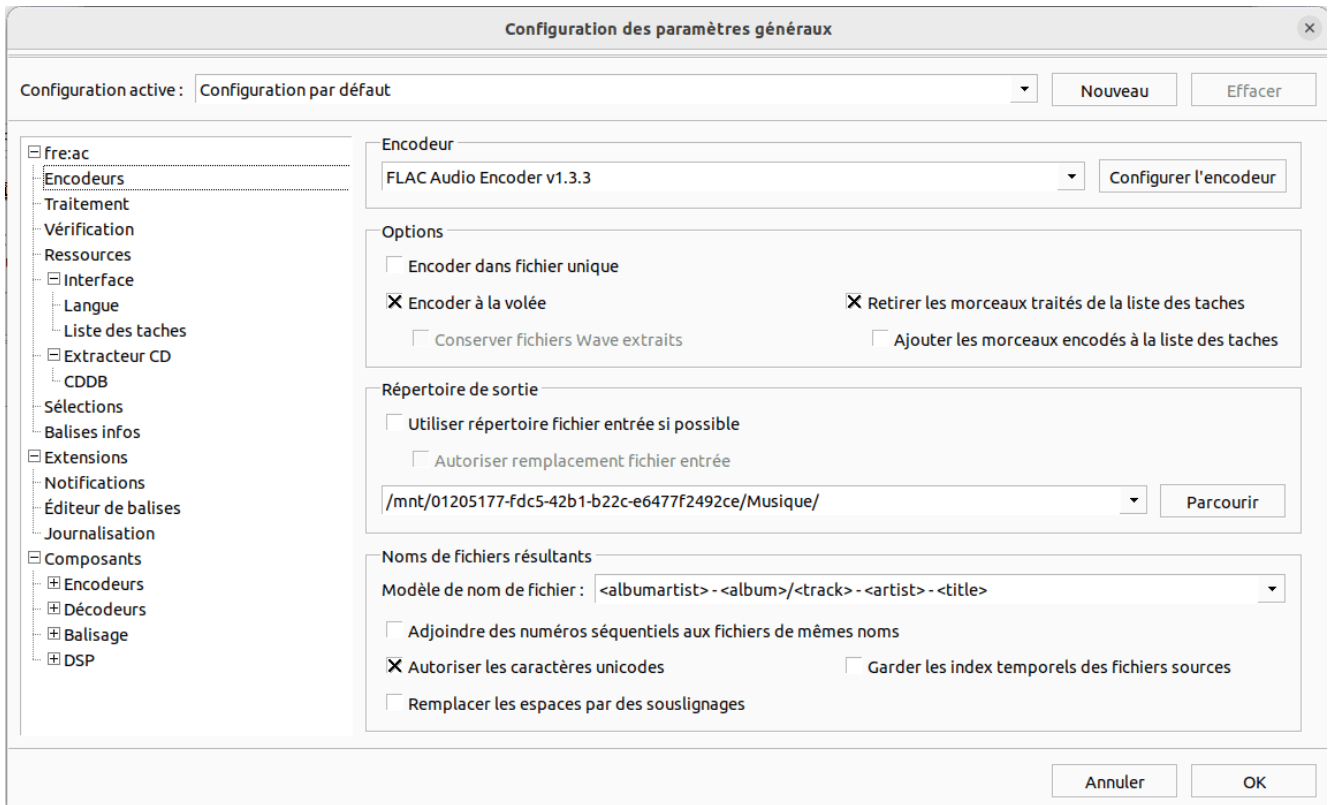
Configuration des paramètres généraux

×

Configuration active : Configuration par défaut

Nouveau

Effacer

⊟ fre:ac
Encodeurs
Traitement
Vérification
Ressources
⊟ Interface
Langue
Liste des taches
⊟ Extracteur CD
CDDB
Sélections
Balises infos
⊟ Extensions
Notifications
Éditeur de balises
Journalisation
⊟ Composants
⊞ Encodeurs
⊞ Décodeurs
⊞ Balisage
⊞ DSP

Encodeur

FLAC Audio Encoder v1.3.3

Configurer l'encodeur

Options

Encoder dans fichier unique

☒ Encoder à la volée

☒ Retirer les morceaux traités de la liste des taches

Conserver fichiers Wave extraits

Ajouter les morceaux encodés à la liste des taches

Répertoire de sortie

Utiliser répertoire fichier entrée si possible

Autoriser remplacement fichier entrée

/mnt/01205177-fdc5-42b1-b22c-e6477f2492ce/Musique/

Parcourir

Noms de fichiers résultants

Modèle de nom de fichier : <albumartist> - <album>/<track> - <artist> - <title>

Adjoindre des numéros séquentiels aux fichiers de mêmes noms

☒ Autoriser les caractères unicodes

Garder les index temporels des fichiers sources

Remplacer les espaces par des souslignages

Annuler

OK